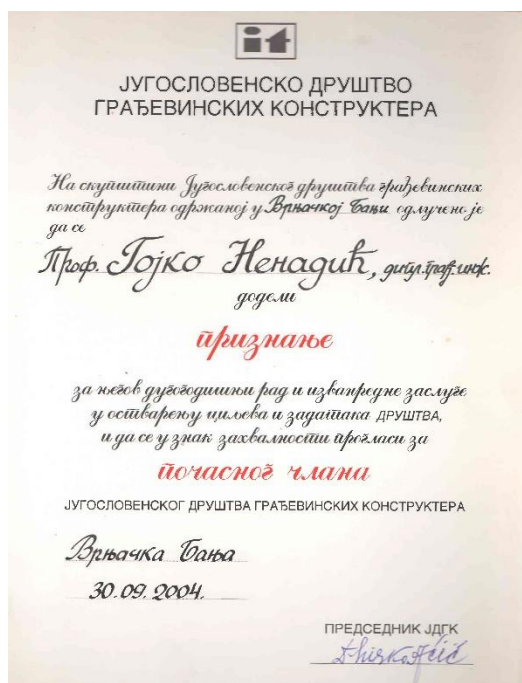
ЈУГОСЛОВЕНСКО ДРУШТВО
ГРАЂЕВИНСКИХ КОНСТРУКТЕРА

На скупштини Југословенског друштва грађевинских конструктера одржаној у Врњачкој Бањи одлучено је да се

Проф. Гојко Ненадић, дипл.граф.инж.

додели

признање

за његов дугогодишњи рад и изванредне заслуге у остварењу циљева и задатака ДРУШТВА, и да се у знак захвалности проглаcи за

почасног члана

ЈУГОСЛОВЕНСКОГ ДРУШТВА ГРАЂЕВИНСКИХ КОНСТРУКТЕРА

Врњачка Бања

30.09.2004.

ПРЕДСЕДНИК ЈДГК

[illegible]